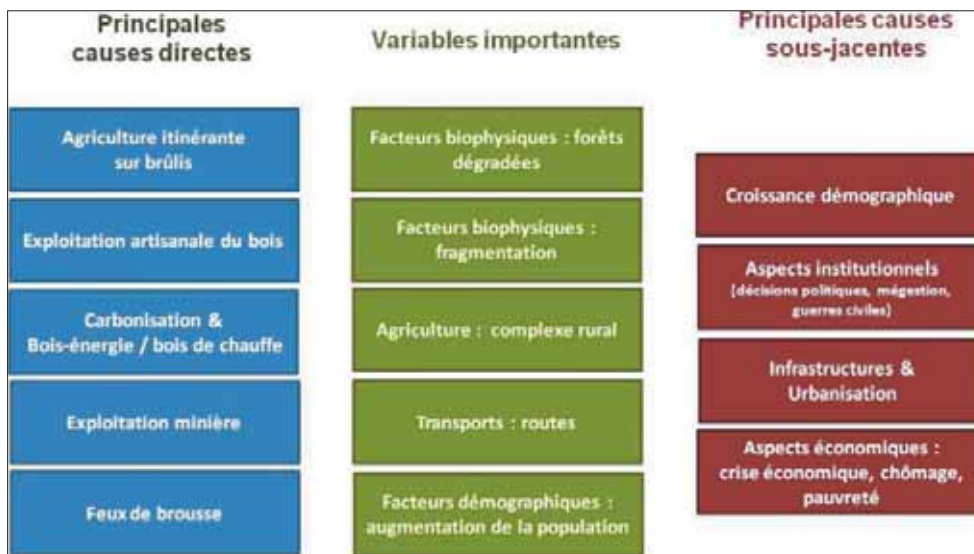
Principales causes directes

Agriculture itinérante sur brûlis

Exploitation artisanale du bois

Carbonisation & Bois-énergie / bois de chauffe

Exploitation minière

Feux de brousse

Variables importantes

Facteurs biophysiques : forêts dégradées

Facteurs biophysiques : fragmentation

Agriculture : complexe rural

Transports : routes

Facteurs démographiques : augmentation de la population

Principales causes sous-jacentes

Croissance démographique

Aspects institutionnels (décisions politiques, mégestion, guerres civiles)

Infrastructures & Urbanisation

Aspects économiques : crise économique, chômage, pauvreté